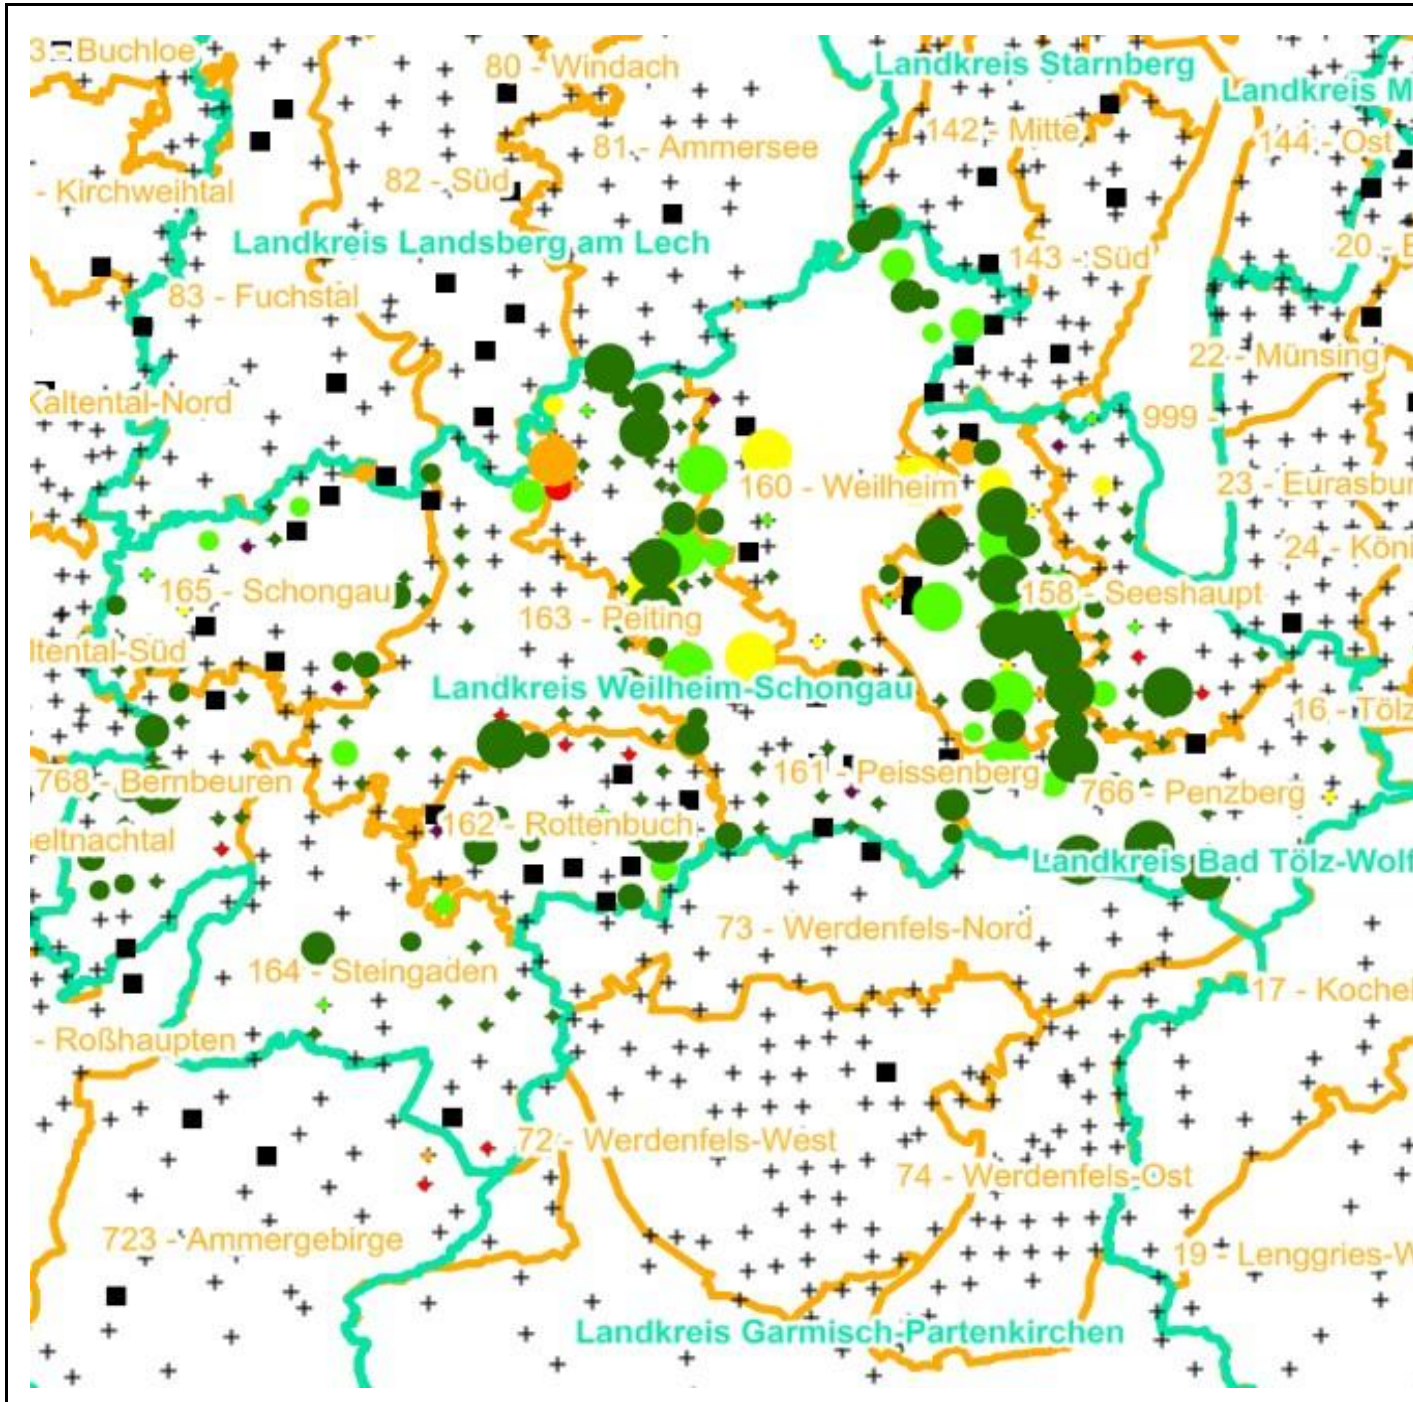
3 - Buchloe
80 - Windach
Landkreis Starnberg
Landkreis M
81 - Ammersee
142 - Mitte
144 - Ost
- Kirchweihtal
82 - Süd
Landkreis Landsberg am Lech
143 - Süd
20 - E
83 - Fuchstal
22 - Münsing
Kaltental-Nord
999
160 - Weilheim
23 - Eurasbur
24 - Köni
165 - Schongau
158 - Seeshaupt
163 - Peiting
ltental-Süd
Landkreis Weilheim-Schongau
16 - Tölz
768 - Bernbeuren
161 - Peissenberg
766 - Penzberg
eltnachtal
162 - Rottenbuch
Landkreis Bad Tölz-Wolf
73 - Werdenfels-Nord
164 - Steingaden
17 - Kochel
- Roßhaupten
72 - Werdenfels-West
74 - Werdenfels-Ost
723 - Ammergebirge
19 - Lenggries-W
Landkreis Garmisch-Partenkirchen